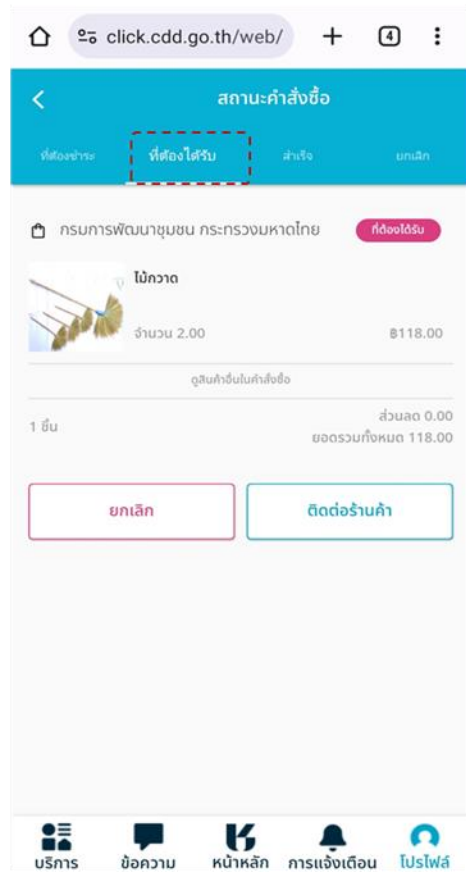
click.cdd.go.th/web/

4

สถานะคำสั่งซื้อ

ที่ต้องชำระ

ที่ต้องได้รับ

สำเร็จ

ยกเลิก

กรมการพัฒนาชุมชน กระทรวงมหาดไทย

ที่ต้องได้รับ

ไม้กวาด

จำนวน 2.00

฿118.00

ดูสินค้าอื่นในคำสั่งซื้อ

1 ชิ้น

ส่วนลด 0.00

ยอดรวมทั้งหมด 118.00

ยกเลิก

ติดต่อร้านค้า

บริการ

ข้อความ

หน้าหลัก

การแจ้งเตือน

โปรไฟล์